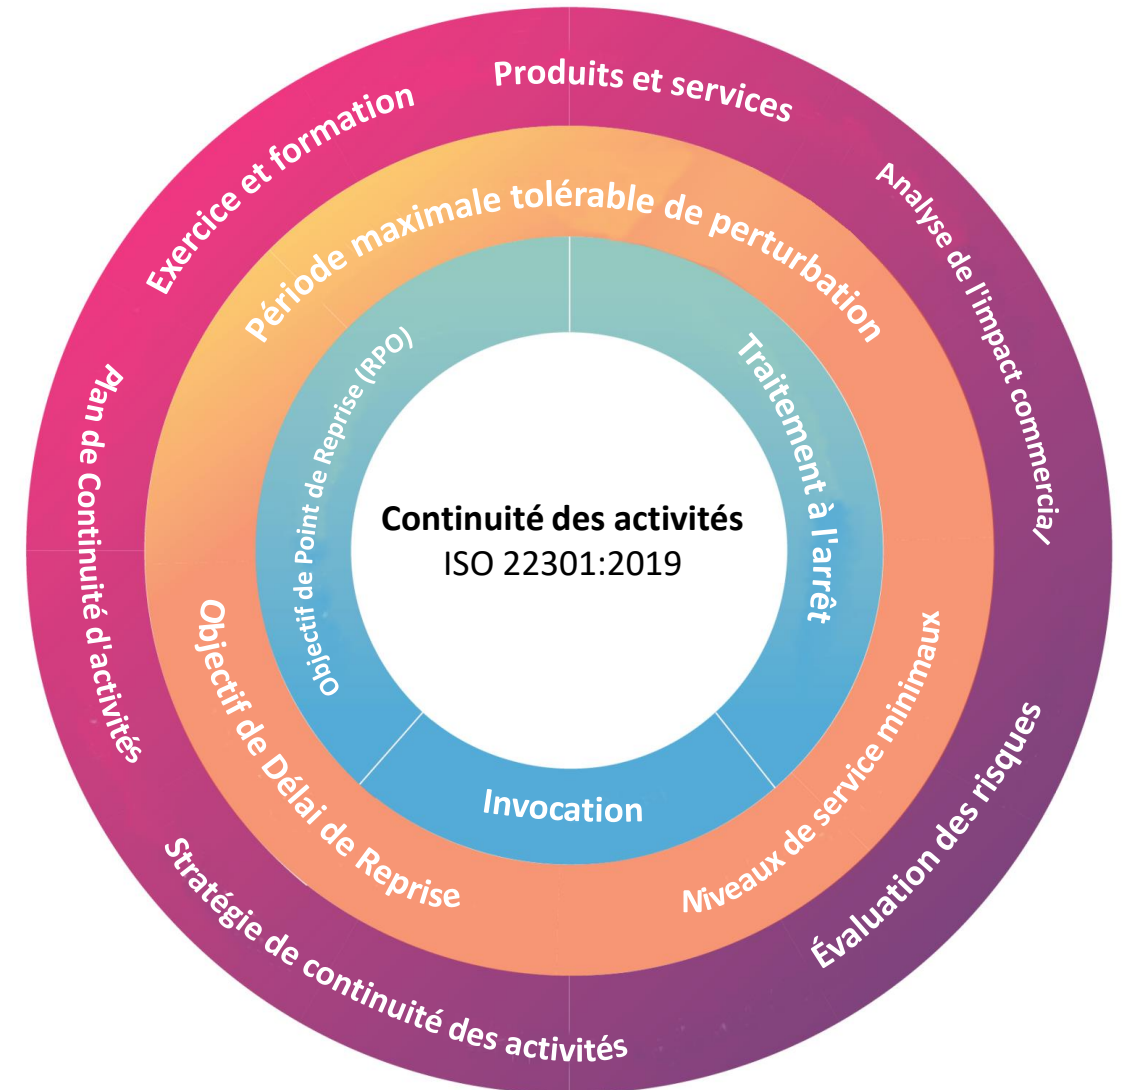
Produits et services

Analyse de l'impact commercial

Évaluation des risques

Stratégie de continuité des activités

Plan de Continuité d'activités

Exercice et formation

Période maximale tolérable de perturbation

Niveaux de service minimaux

Objectif de Délai de Reprise

Objectif de Point de Reprise (RPO)

Traitement à l'arrêt

Invocation

**Continuité des activités**
ISO 22301:2019